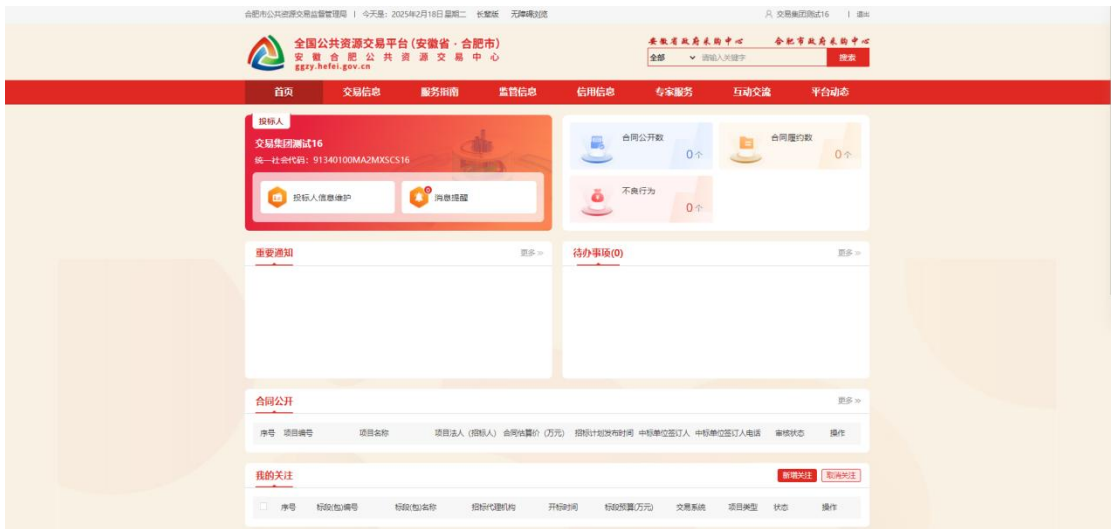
合肥市公共资源交易监督管理局 | 今天是：2025年2月18日 星期二 长辈版 无障碍浏览

交易集团测试16 | 退出

全国公共资源交易平台(安徽省·合肥市)
安徽合肥公共资源交易中心
ggzy.hefei.gov.cn

安徽省政府采购中心 合肥市政府采购中心

全部 请输入关键字 搜索

首页 交易信息 服务指南 监管信息 信用信息 专家服务 互动交流 平台动态

投标人

交易集团测试16

统一社会代码：91340100MA2MXSCS16

投标人信息维护

消息提醒

合同公开数 0个

合同履约数 0个

不良行为 0个

重要通知 更多 >>

待办事项(0) 更多 >>

合同公开 更多 >>

| 序号 | 项目编号 | 项目名称 | 项目法人（招标人） | 合同估算价（万元） | 招标计划发布时间 | 中标单位签订人 | 中标单位签订人电话 | 审核状态 | 操作 |
|---|---|---|---|---|---|---|---|---|---|

我的关注

新增关注 取消关注

| | 序号 | 标段(包)编号 | 标段(包)名称 | 招标代理机构 | 开标时间 | 标段预算(万元) | 交易系统 | 项目类型 | 状态 | 操作 |
|---|---|---|---|---|---|---|---|---|---|---|